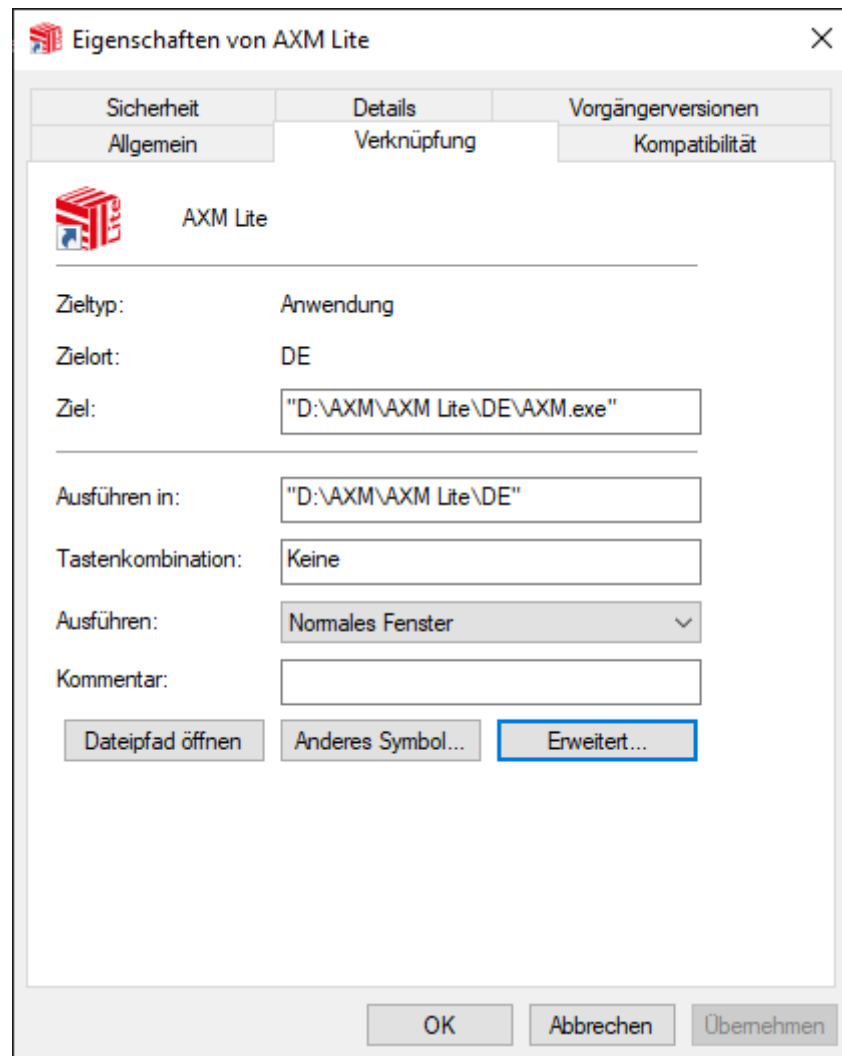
Eigenschaften von AXM Lite

Sicherheit
Details
Vorgängerversionen
Allgemein
Verknüpfung
Kompatibilität

Lite

AXM Lite

Zieltyp: Anwendung

Zielort: DE

Ziel: "D:\AXM\AXM Lite\DE\AXM.exe"

Ausführen in: "D:\AXM\AXM Lite\DE"

Tastenkombination: Keine

Ausführen: Normales Fenster

Kommentar:

Dateipfad öffnen
Anderes Symbol...
Erweitert...

OK
Abbrechen
Übernehmen